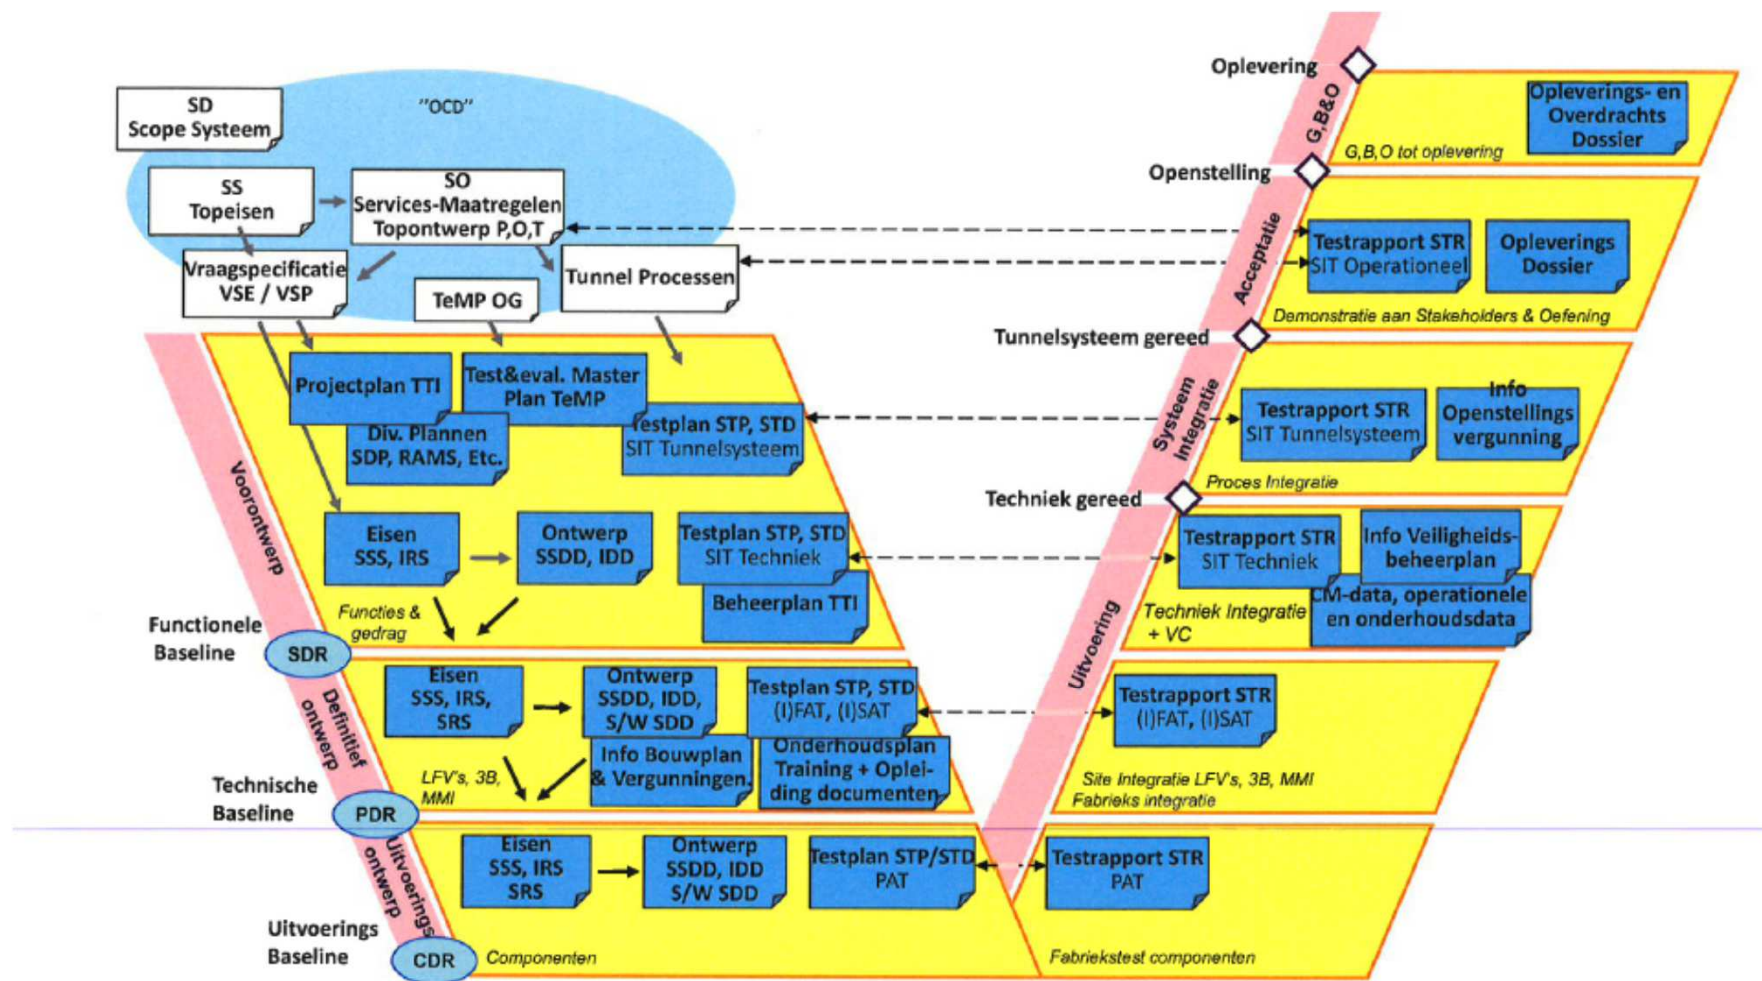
SD
Scope Systeem

"OCD"

SS
Topeisen

SO
Services-Maatregelen
Topontwerp P,O,T

Vraagspecificatie
VSE / VSP

Tunnel Processen

TeMP OG

Projectplan TTI

Test&eval. Master
Plan TeMP

Div. Plannen
SDP, RAMS, Etc.

Testplan STP, STD
SIT Tunnelsysteem

Vooronwerp

Eisen
SSS, IRS

Ontwerp
SSDD, IDD

Testplan STP, STD
SIT Techniek

Beheerplan TTI

Functies &
gedrag

Functionele
Baseline

SDR

Definitief
ontwerp

Eisen
SSS, IRS,
SRS

Ontwerp
SSDD, IDD,
S/W SDD

Testplan STP, STD
(I)FAT, (I)SAT

Info Bouwplan
& Vergunningen.

Onderhoudsplan
Training + Opleiding documenten

LFV's, 3B,
MMI

Technische
Baseline

PDR

Uitvoerings
ontwerp

Eisen
SSS, IRS
SRS

Ontwerp
SSDD, IDD
S/W SDD

Testplan STP/STD
PAT

Uitvoerings
Baseline

CDR

Componenten

Oplevering

G,B&O

Opleverings- en
Overdrachts
Dossier

G,B,O tot oplevering

Openstelling

Acceptatie

Testrapport STR
SIT Operationeel

Opleverings
Dossier

Demonstratie aan Stakeholders & Oefening

Tunnelsysteem gereed

Systeem
Integratie

Testrapport STR
SIT Tunnelsysteem

Info
Openstellings
vergunning

Proces Integratie

Techniek gereed

Testrapport STR
SIT Techniek

Info Veiligheidsbeheerplan

CM-data, operationele
en onderhoudsdata

Techniek Integratie
+ VC

Uitvoering

Testrapport STR
(I)FAT, (I)SAT

Site Integratie LFV's, 3B, MMI
Fabrieks integratie

Testrapport STR
PAT

Fabriekstest componenten